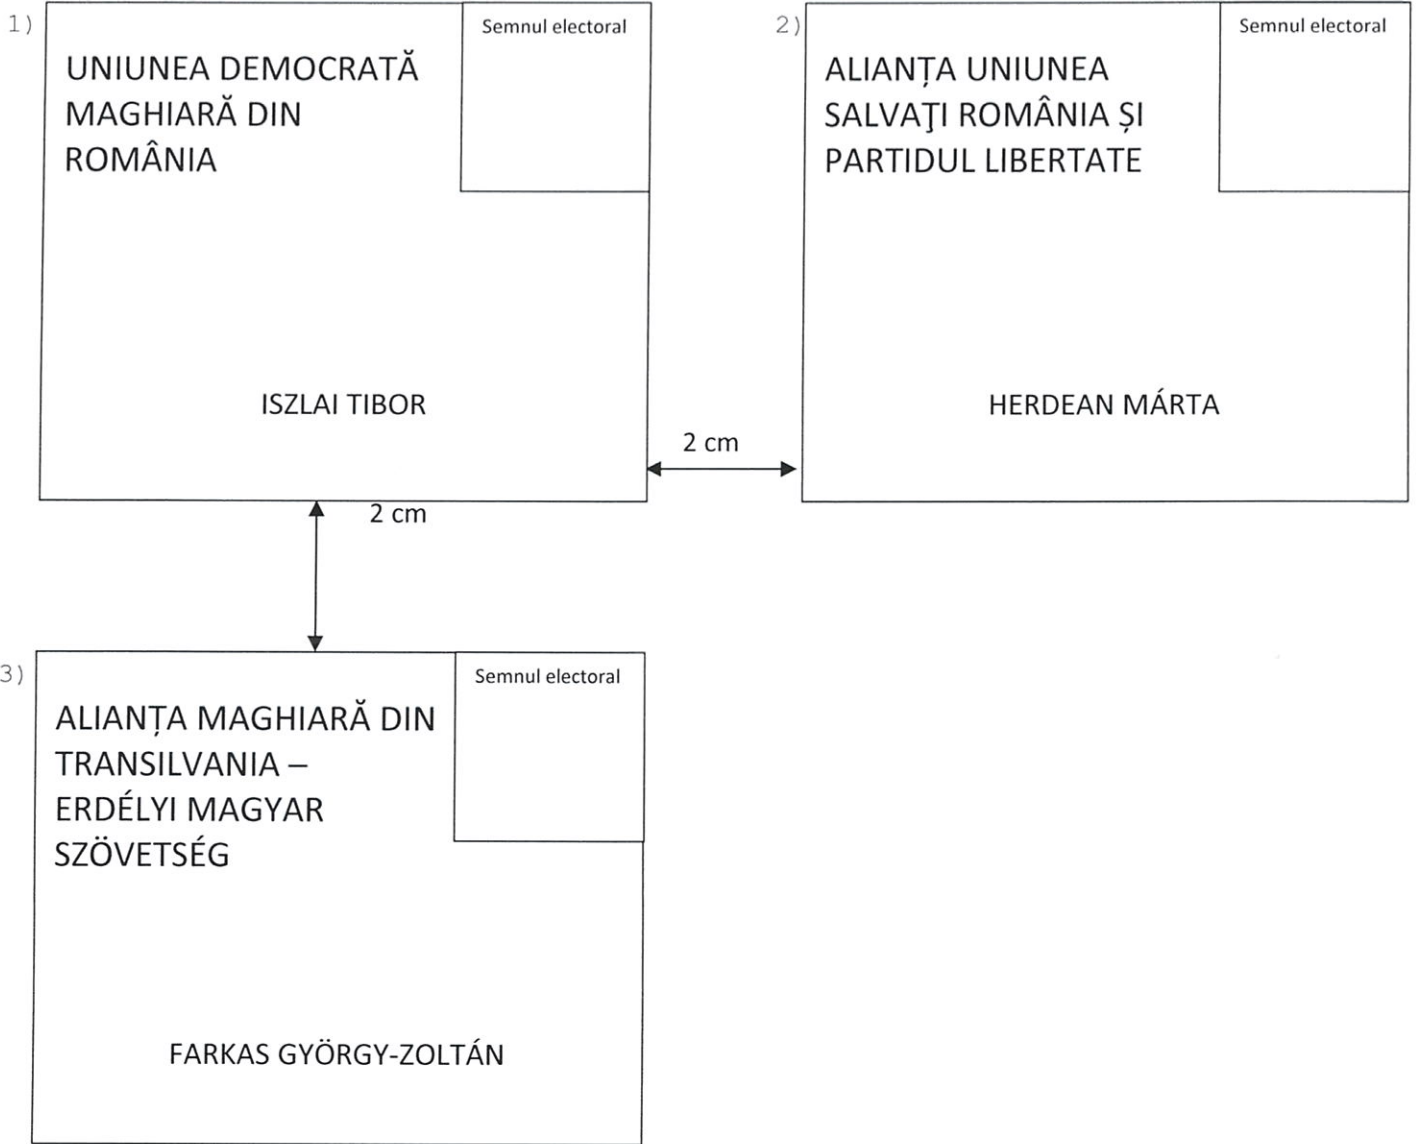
1)

Semnul electoral

UNIUNEA DEMOCRATĂ MAGHIARĂ DIN ROMÂNIA

ISZLAI TIBOR

2)

Semnul electoral

ALIANȚA UNIUNEA SALVAŢI ROMÂNIA ȘI PARTIDUL LIBERTATE

HERDEAN MÁRTA

2 cm

2 cm

3)

Semnul electoral

ALIANȚA MAGHIARĂ DIN TRANSILVANIA – ERDÉLYI MAGYAR SZÖVETSÉG

FARKAS GYÖRGY-ZOLTÁN